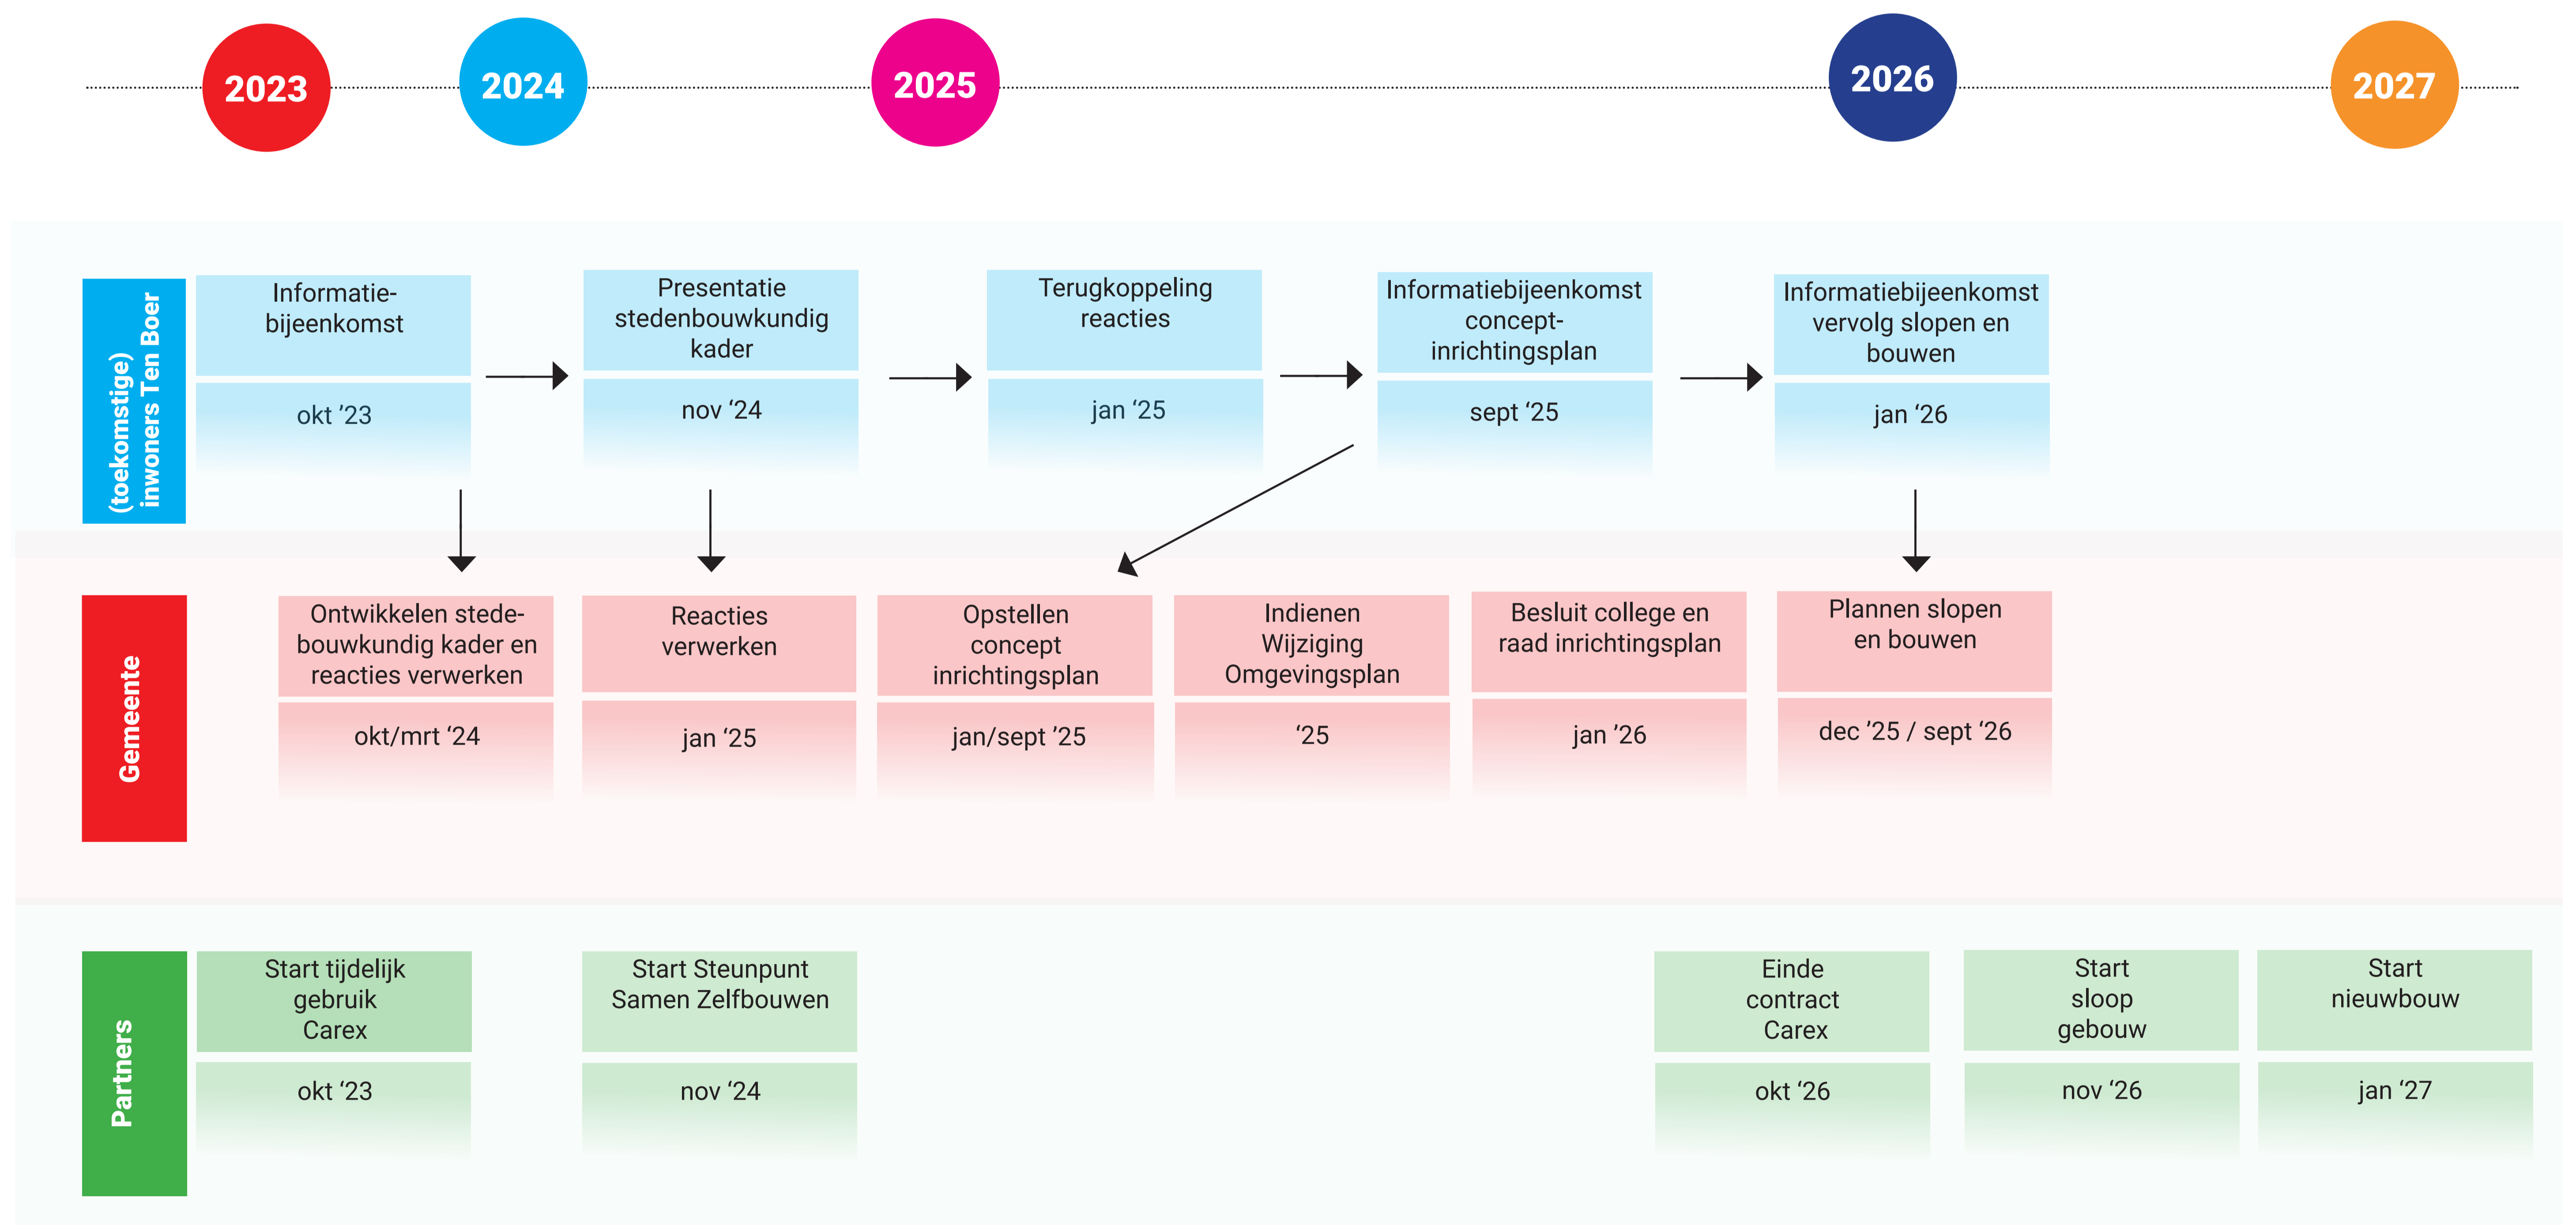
2023 2024 2025 2026 2027

(toekomstige) inwoners Ten Boer

Informatiebijeenkomst
okt ’23

Presentatie stedenbouwkundig kader
nov ‘24

Terugkoppeling reacties
jan ‘25

Informatiebijeenkomst concept-inrichtingsplan
sept ‘25

Informatiebijeenkomst vervolg slopen en bouwen
jan ‘26

Gemeente

Ontwikkelen stedebouwkundig kader en reacties verwerken
okt/mrt ‘24

Reacties verwerken
jan ‘25

Opstellen concept inrichtingsplan
jan/sept ‘25

Indienen Wijziging Omgevingsplan
‘25

Besluit college en raad inrichtingsplan
jan ’26

Plannen slopen en bouwen
dec ’25 / sept ‘26

Partners

Start tijdelijk gebruik Carex
okt ‘23

Start Steunpunt Samen Zelfbouwen
nov ‘24

Einde contract Carex
okt ‘26

Start sloop gebouw
nov ‘26

Start nieuwbouw
jan ‘27